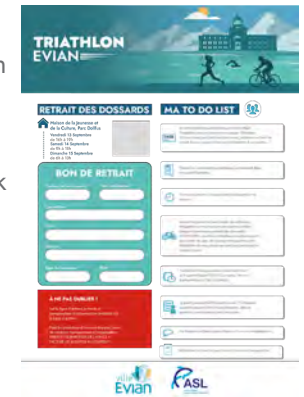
TRIATHLON
EVIAN

RETRAIT DES DOSSARDS

Maison de la Jeunesse et de la Culture, Parc Dollfus
Vendredi 12 Septembre de 16h à 19h
Samedi 13 Septembre de 9h à 18h
Dimanche 14 Septembre de 6h à 10h

MA TO DO LIST

BON DE RETRAIT

À NE PAS OUBLIER !

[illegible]

Evian
ASL